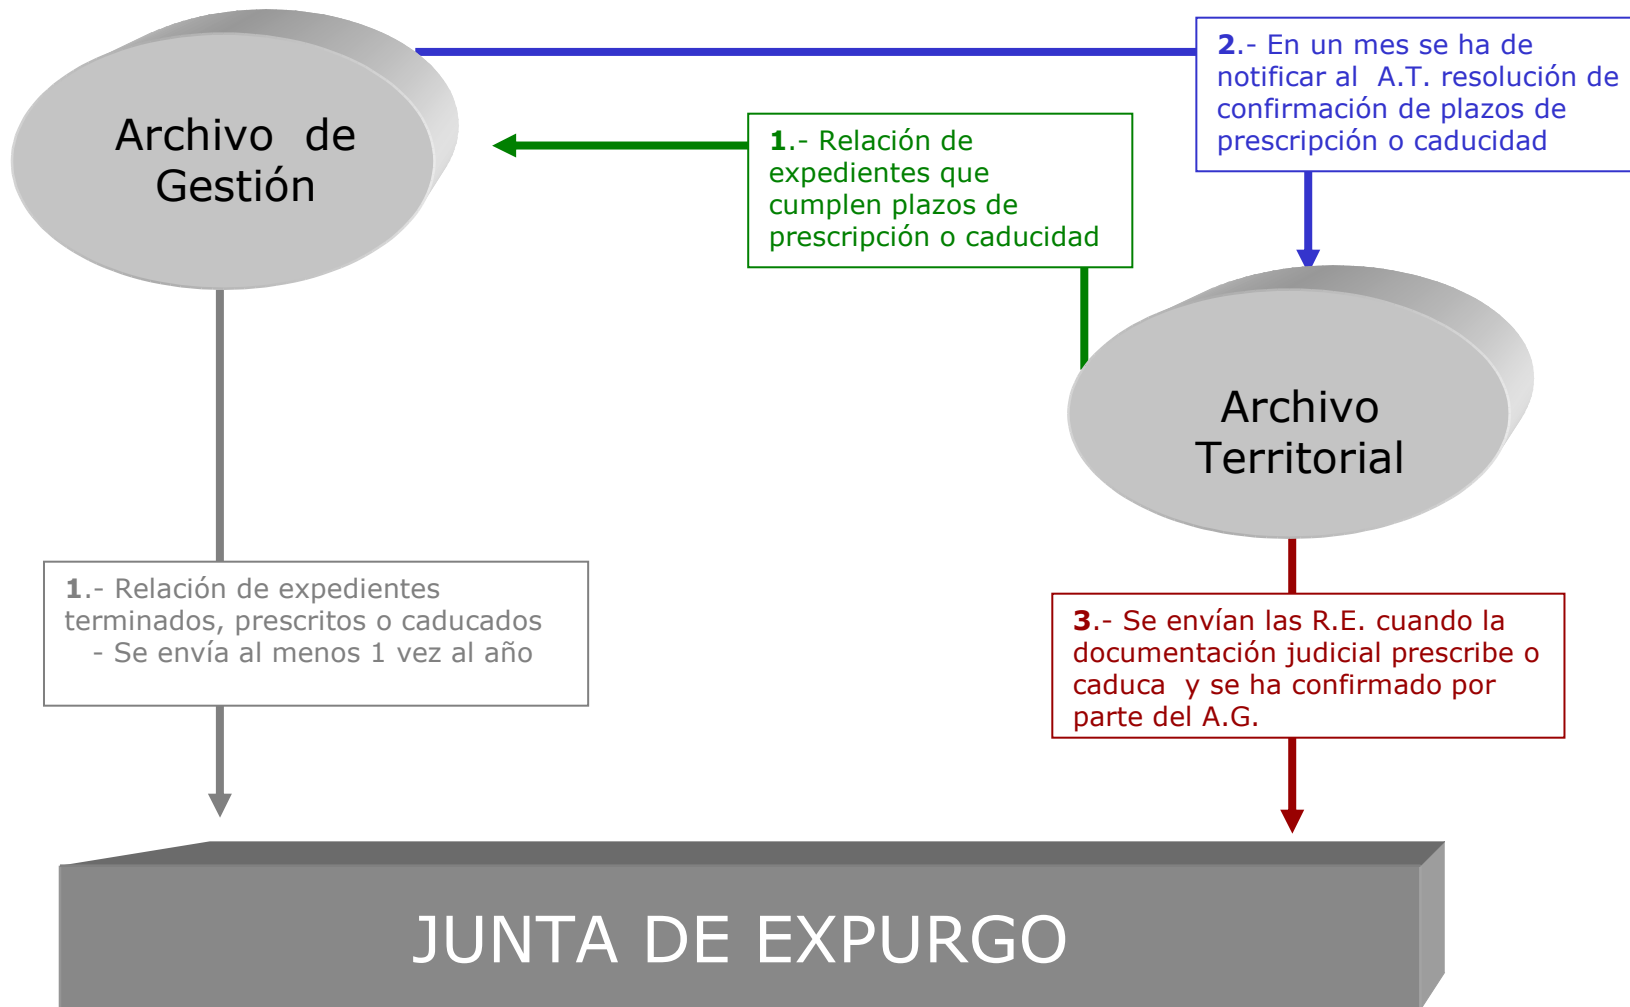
Archivo de Gestión

2.- En un mes se ha de notificar al A.T. resolución de confirmación de plazos de prescripción o caducidad

1.- Relación de expedientes que cumplen plazos de prescripción o caducidad

Archivo Territorial

1.- Relación de expedientes terminados, prescritos o caducados
- Se envía al menos 1 vez al año

3.- Se envían las R.E. cuando la documentación judicial prescribe o caduca y se ha confirmado por parte del A.G.

JUNTA DE EXPURGO